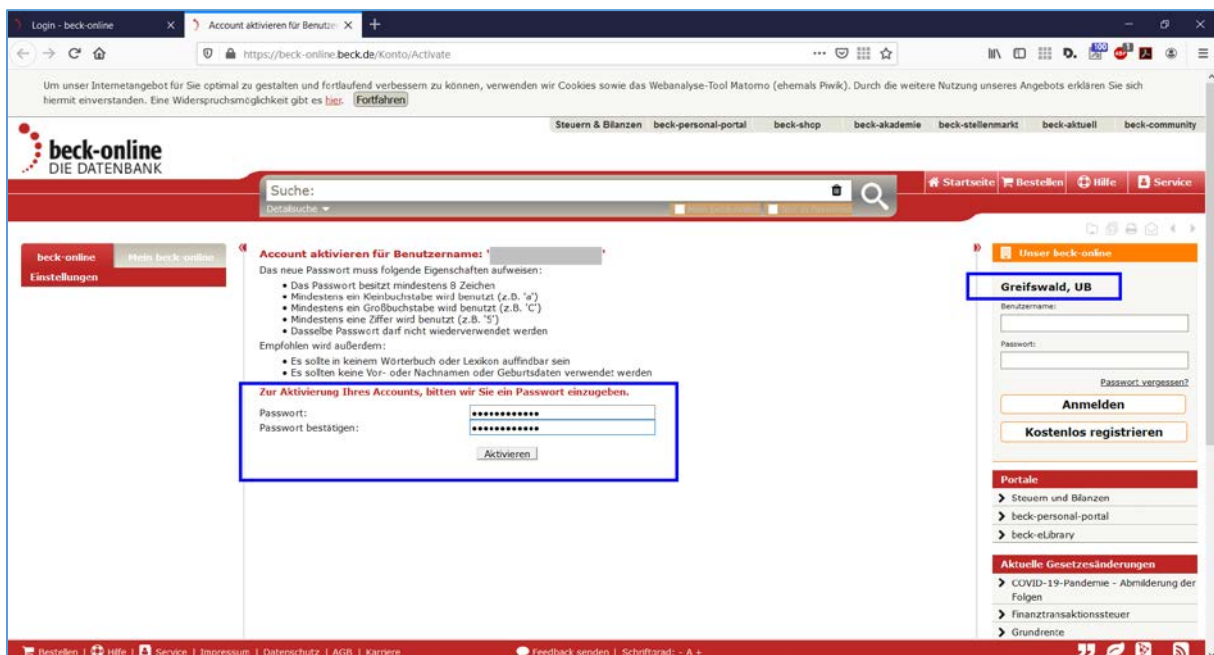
Login - beck-online
Account aktivieren für Benutze
https://beck-online.beck.de/Konto/Activate

Um unser Internetangebot für Sie optimal zu gestalten und fortlaufend verbessern zu können, verwenden wir Cookies sowie das Webanalyse-Tool Matomo (ehemals Piwik). Durch die weitere Nutzung unseres Angebots erklären Sie sich hiermit einverstanden. Eine Widerspruchsmöglichkeit gibt es hier. Fortfahren

Steuern & Bilanzen beck-personal-portal beck-shop beck-akademie beck-stellenmarkt beck-aktuell beck-community

beck-online
DIE DATENBANK

Suche:
Detailsuche
Startseite Bestellen Hilfe Service

beck-online Mein beck-online
Einstellungen

Account aktivieren für Benutzername: '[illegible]'
Das neue Passwort muss folgende Eigenschaften aufweisen:
• Das Passwort besitzt mindestens 8 Zeichen
• Mindestens ein Kleinbuchstabe wird benutzt (z.B. 'a')
• Mindestens ein Großbuchstabe wird benutzt (z.B. 'C')
• Mindestens eine Ziffer wird benutzt (z.B. '5')
• Dasselbe Passwort darf nicht wiederverwendet werden
Empfohlen wird außerdem:
• Es sollte in keinem Wörterbuch oder Lexikon auffindbar sein
• Es sollten keine Vor- oder Nachnamen oder Geburtsdaten verwendet werden

Zur Aktivierung Ihres Accounts, bitten wir Sie ein Passwort einzugeben.
Passwort: ••••••••••••
Passwort bestätigen: ••••••••••••
Aktivieren

Unser beck-online
Greifswald, UB
Benutzername:
Passwort:
Passwort vergessen?
Anmelden
Kostenlos registrieren

Portale
Steuern und Bilanzen
beck-personal-portal
beck-eLibrary

Aktuelle Gesetzesänderungen
COVID-19-Pandemie - Abmilderung der Folgen
Finanztransaktionssteuer
Grundrente

Bestellen | Hilfe | Service | Impressum | Datenschutz | AGB | Karriere
Feedback senden | Schriftgrad: - A +